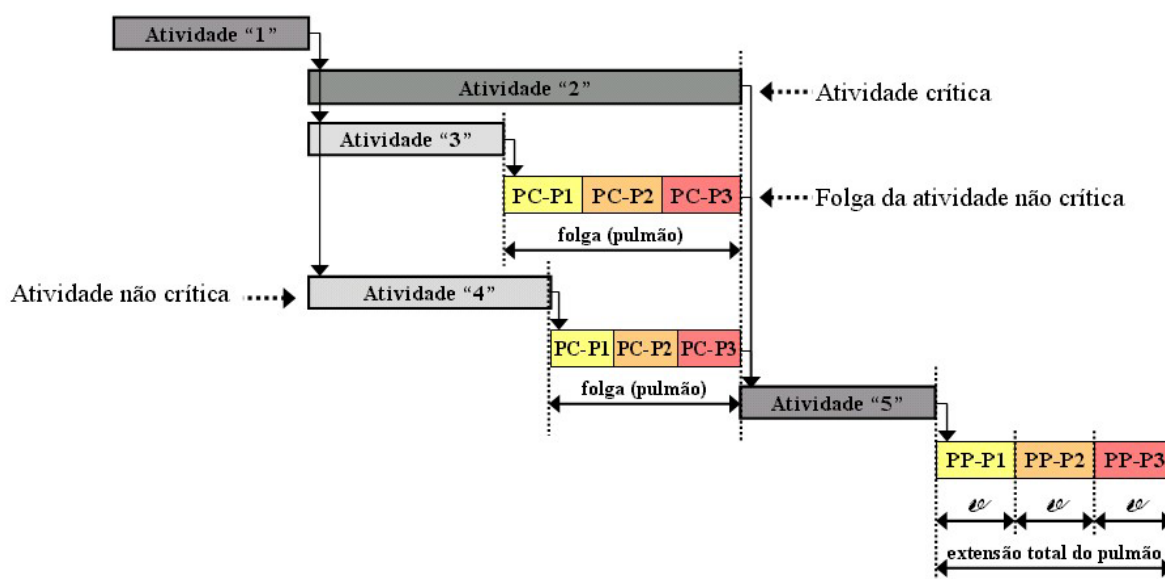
Atividade "1"

Atividade "2"

Atividade crítica

Atividade "3"

PC-P1 PC-P2 PC-P3

Folga da atividade não crítica

folga (pulmão)

Atividade não crítica

Atividade "4"

PC-P1 PC-P2 PC-P3

folga (pulmão)

Atividade "5"

PP-P1 PP-P2 PP-P3

ℓ ℓ ℓ

extensão total do pulmão